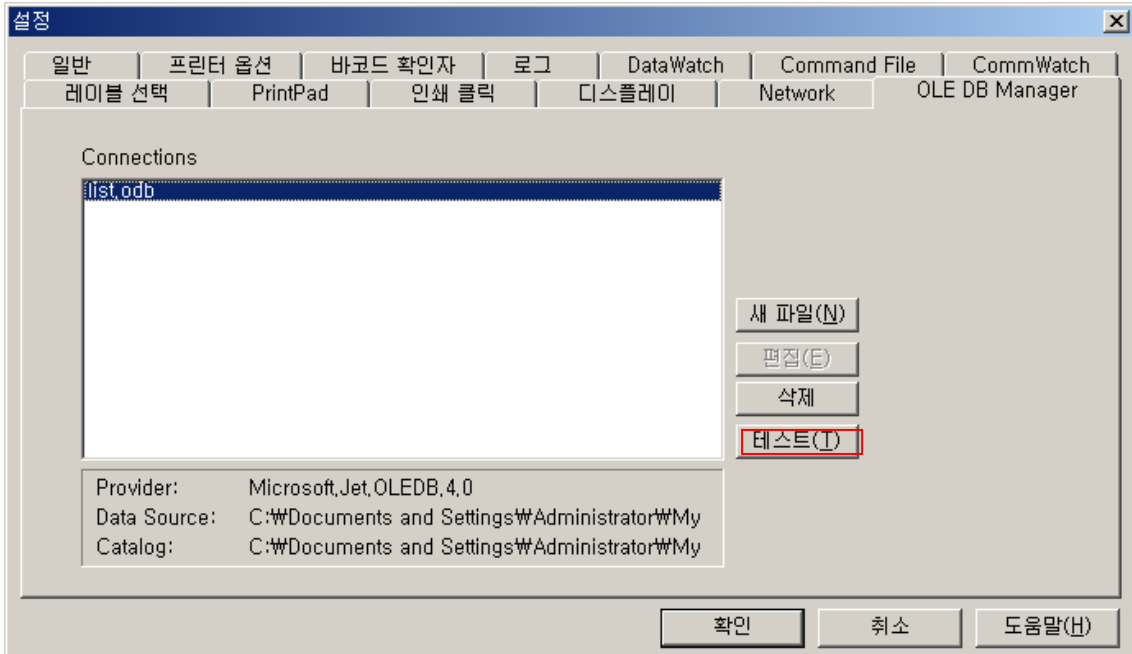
설정

일반 | 프린터 옵션 | 바코드 확인자 | 로그 | DataWatch | Command File | CommWatch
레이블 선택 | PrintPad | 인쇄 클릭 | 디스플레이 | Network | OLE DB Manager

Connections

list.odb

새 파일(N)
편집(E)
삭제
테스트(T)

Provider: Microsoft.Jet.OLEDB.4.0
Data Source: C:₩Documents and Settings₩Administrator₩My
Catalog: C:₩Documents and Settings₩Administrator₩My

확인 | 취소 | 도움말(H)